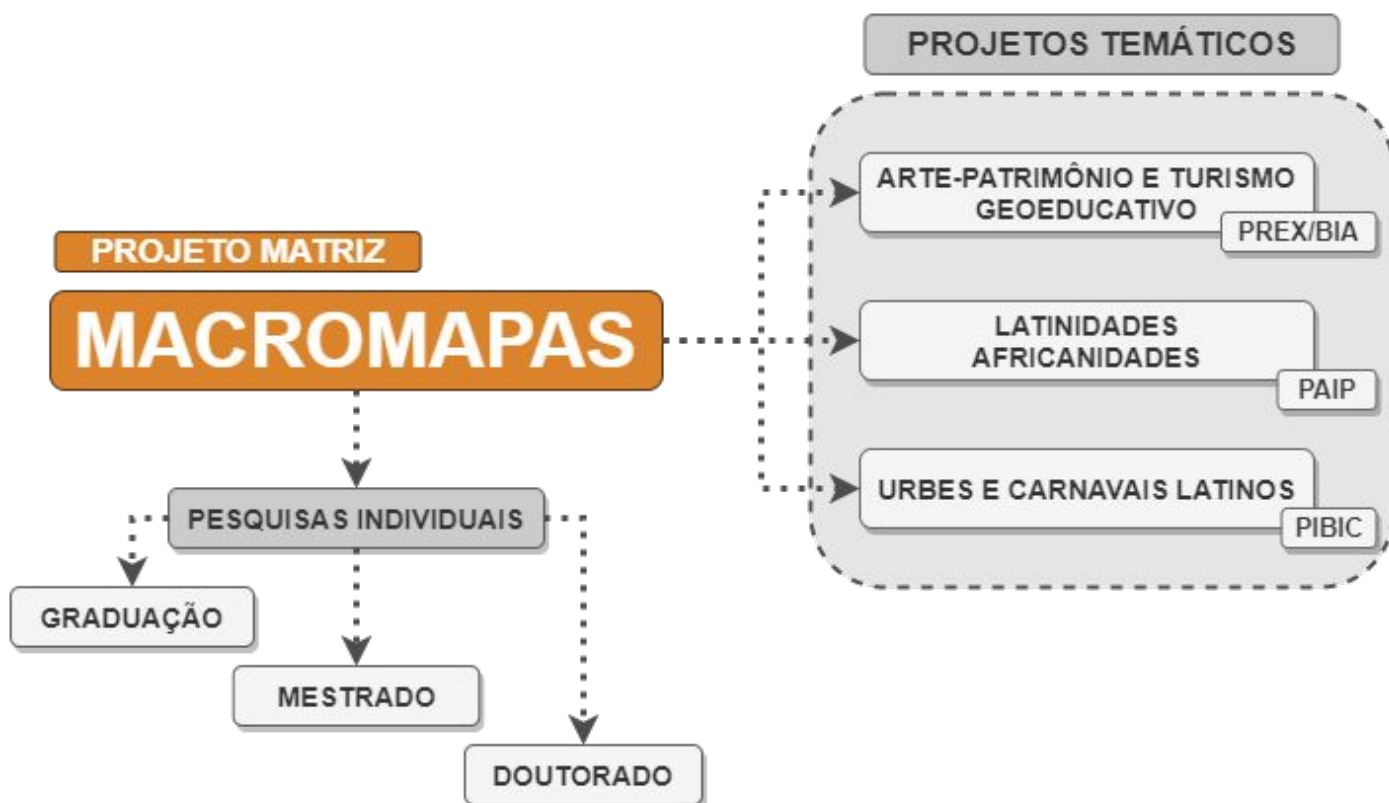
PROJETOS TEMÁTICOS

ARTE-PATRIMÔNIO E TURISMO GEOEDUCATIVO

PREX/BIA

PROJETO MATRIZ

MACROMAPAS

LATINIDADES AFRICANIDADES

PAIP

URBES E CARNAVAIS LATINOS

PIBIC

PESQUISAS INDIVIDUAIS

GRADUAÇÃO

MESTRADO

DOUTORADO